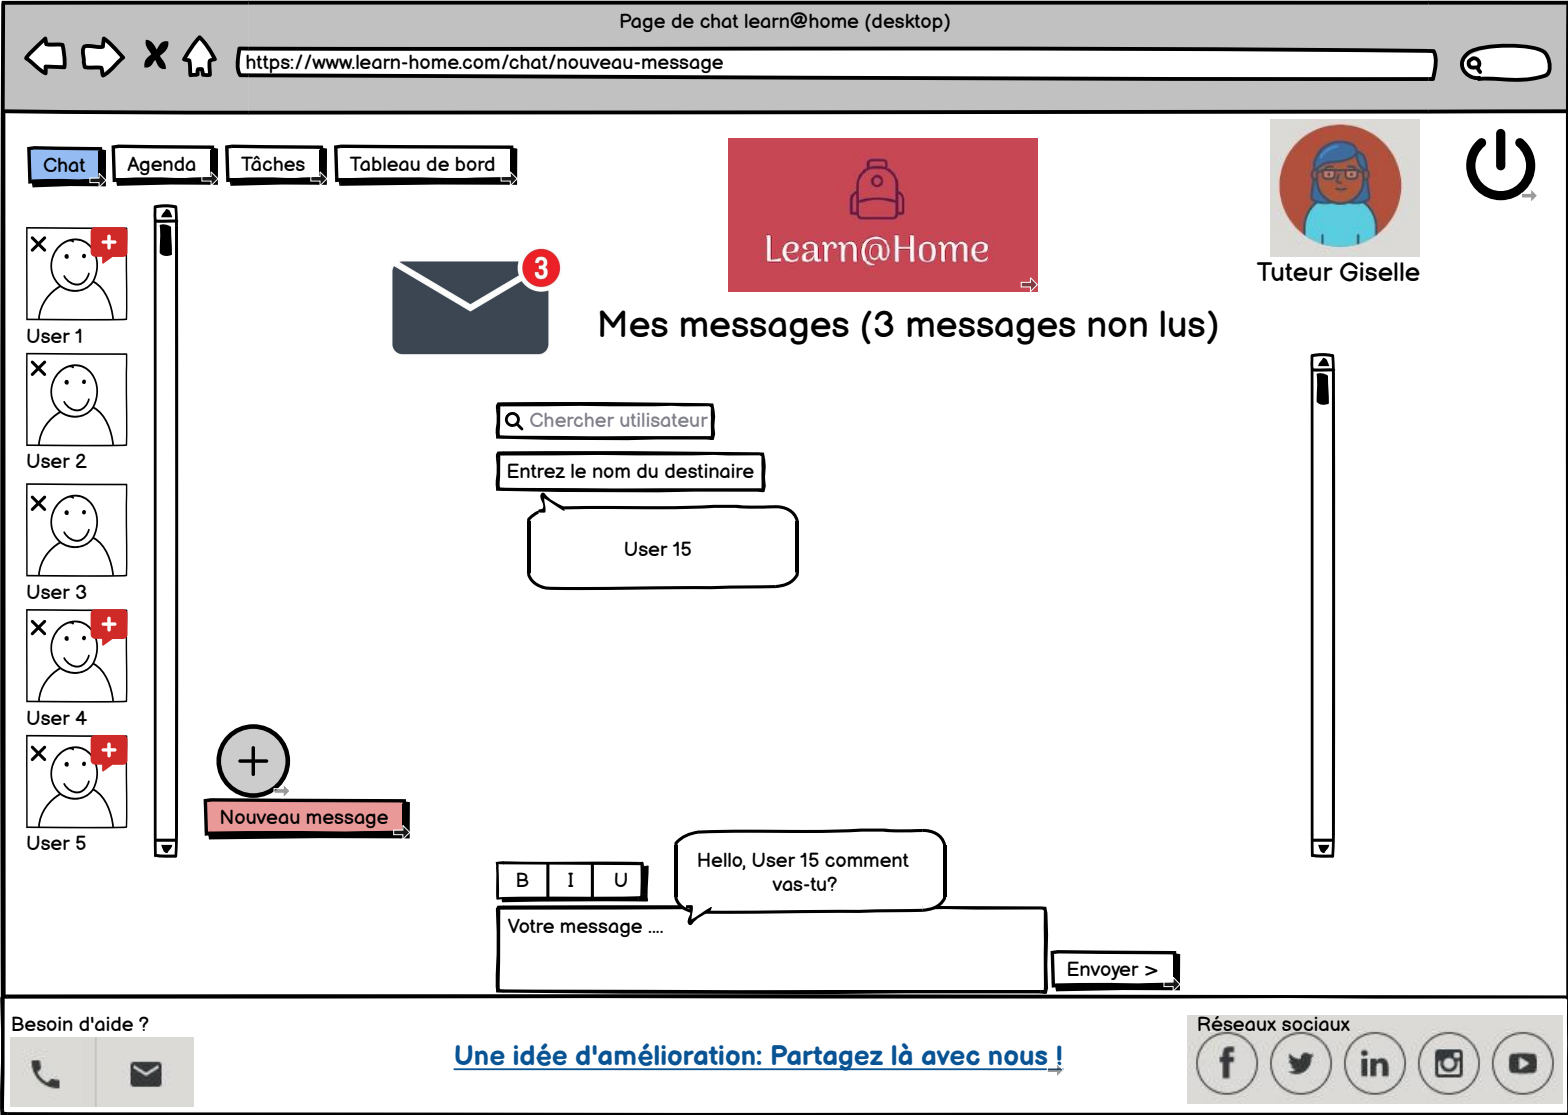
Page de chat learn@home (desktop)

https://www.learn-home.com/chat/nouveau-message

Chat Agenda Tâches Tableau de bord

Learn@Home

Tuteur Giselle

3

Mes messages (3 messages non lus)

User 1

User 2

User 3

User 4

User 5

Chercher utilisateur

Entrez le nom du destinaire

User 15

Nouveau message

B I U

Hello, User 15 comment vas-tu?

Votre message ....

Envoyer >

Besoin d'aide ?

Une idée d'amélioration: Partagez là avec nous !

Réseaux sociaux

f

in